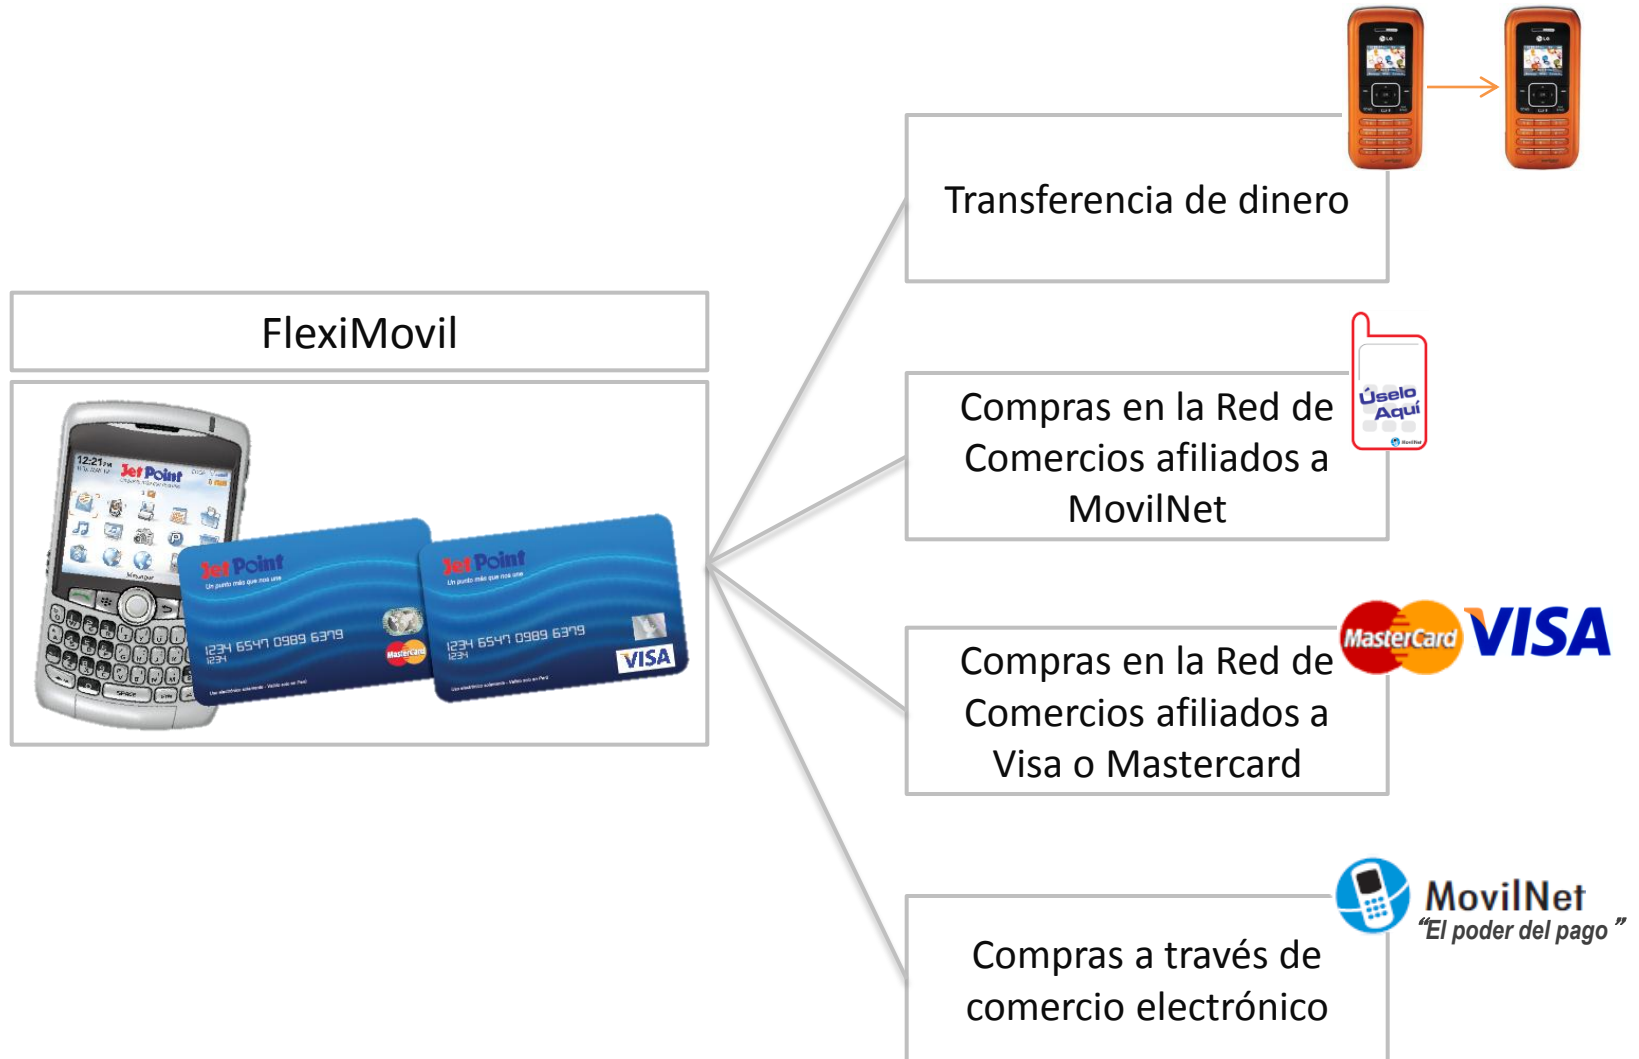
Transferencia de dinero

FlexiMovil

Jet Point

Jet Point
Un punto más que nos une
1234 6547 0989 6379
1234
MasterCard

Jet Point
Un punto más que nos une
1234 6547 0989 6379
1234
VISA

Compras en la Red de Comercios afiliados a MovilNet

Úselo Aquí

Compras en la Red de Comercios afiliados a Visa o Mastercard

MasterCard VISA

MovilNet
"El poder del pago"

Compras a través de comercio electrónico